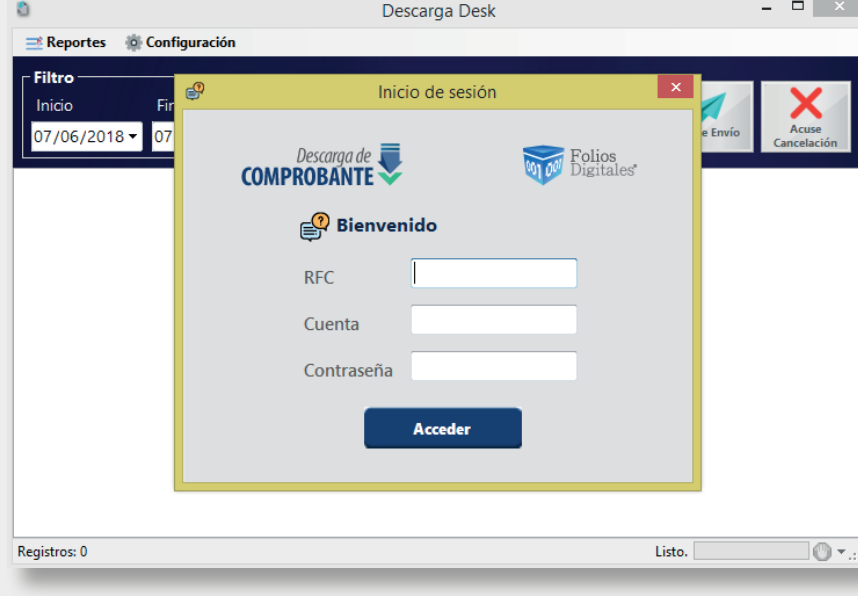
Descarga Desk

Reportes Configuración

Filtro

Inicio

Fin

07/06/2018

07

e Envío

Acuse Cancelación

Inicio de sesión

Descarga de COMPROBANTE

Folios Digitales

Bienvenido

RFC

Cuenta

Contraseña

Acceder

Registros: 0

Listo.